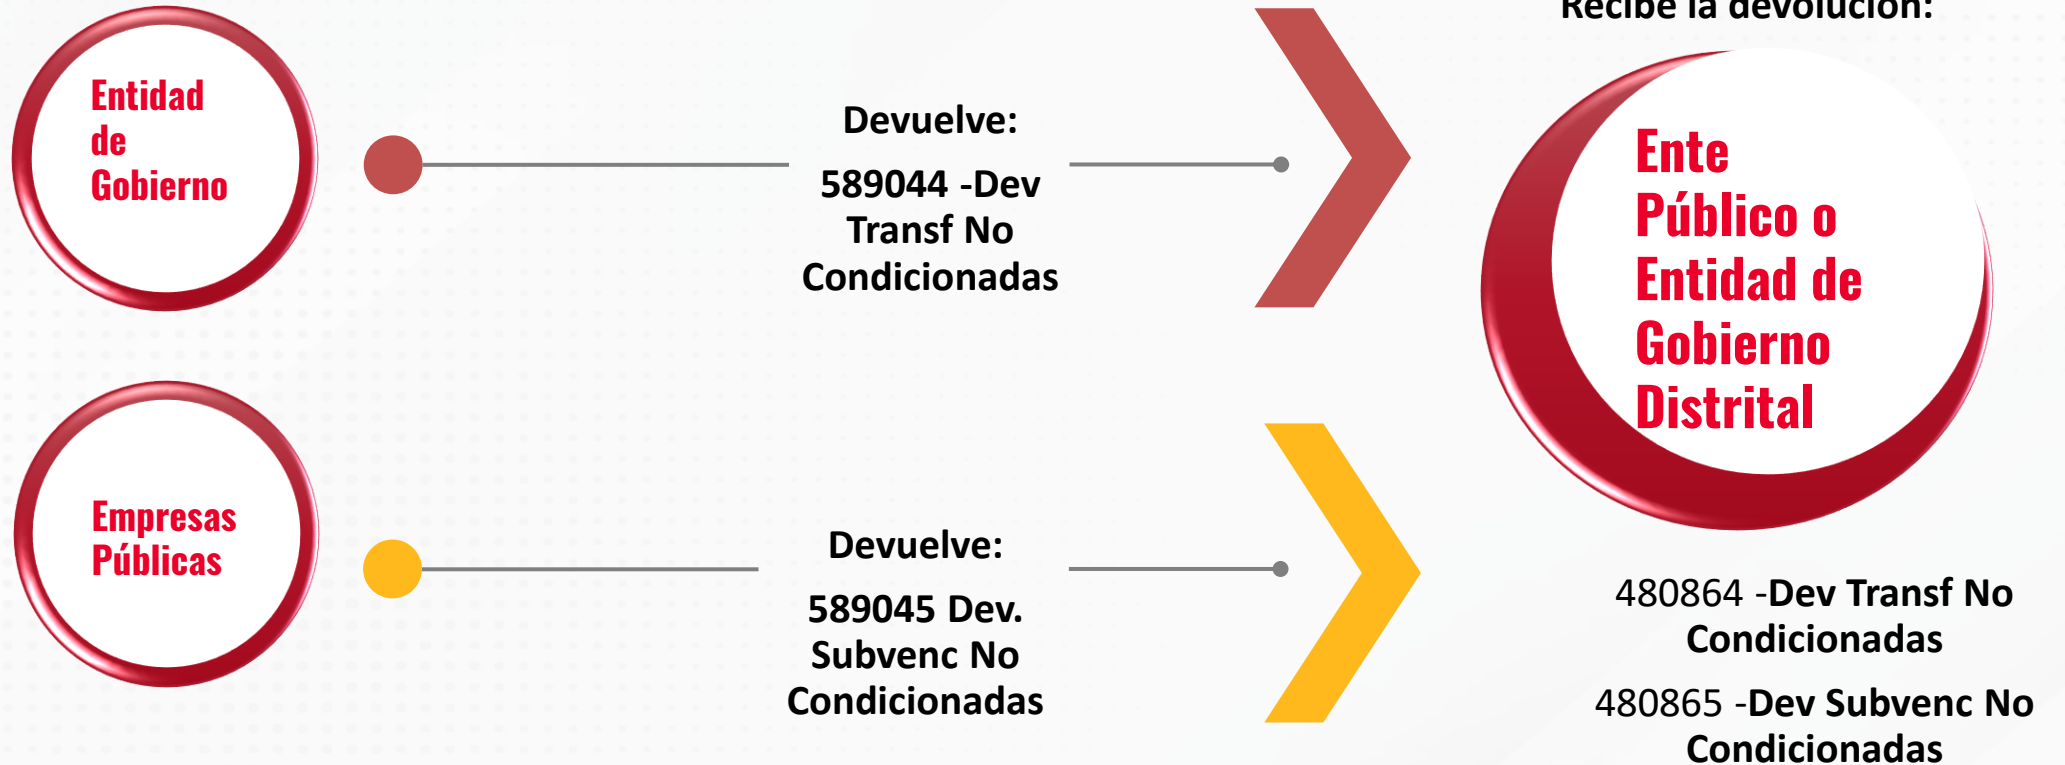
Entidad de Gobierno

Devuelve:

589044 -Dev Transf No Condicionadas

Recibe la devolución:

Ente Público o Entidad de Gobierno Distrital

Empresas Públicas

Devuelve:

589045 Dev. Subvenc No Condicionadas

480864 -Dev Transf No Condicionadas

480865 -Dev Subvenc No Condicionadas